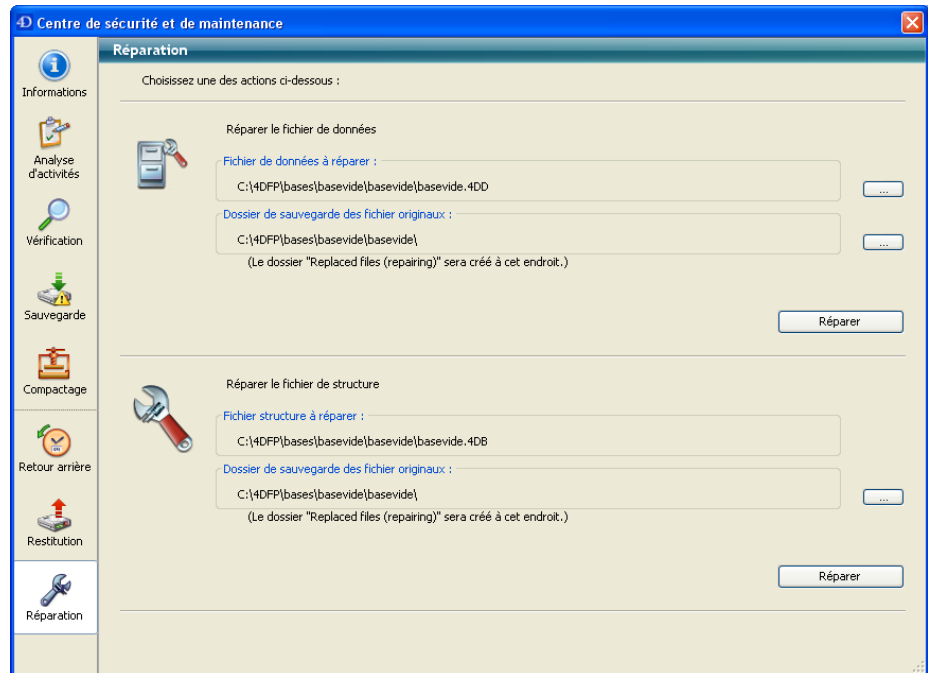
4D Centre de sécurité et de maintenance

Informations
Analyse d'activités
Vérification
Sauvegarde
Compactage
Retour arrière
Restitution
Réparation

Réparation

Choisissez une des actions ci-dessous :

Réparer le fichier de données

Fichier de données à réparer :
C:\4DFP\bases\basevide\basevide\basevide.4DD
...

Dossier de sauvegarde des fichier originaux :
C:\4DFP\bases\basevide\basevide\
...
(Le dossier "Replaced files (repairing)" sera créé à cet endroit.)

Réparer

Réparer le fichier de structure

Fichier structure à réparer :
C:\4DFP\bases\basevide\basevide\basevide.4DB

Dossier de sauvegarde des fichier originaux :
C:\4DFP\bases\basevide\basevide\
...
(Le dossier "Replaced files (repairing)" sera créé à cet endroit.)

Réparer